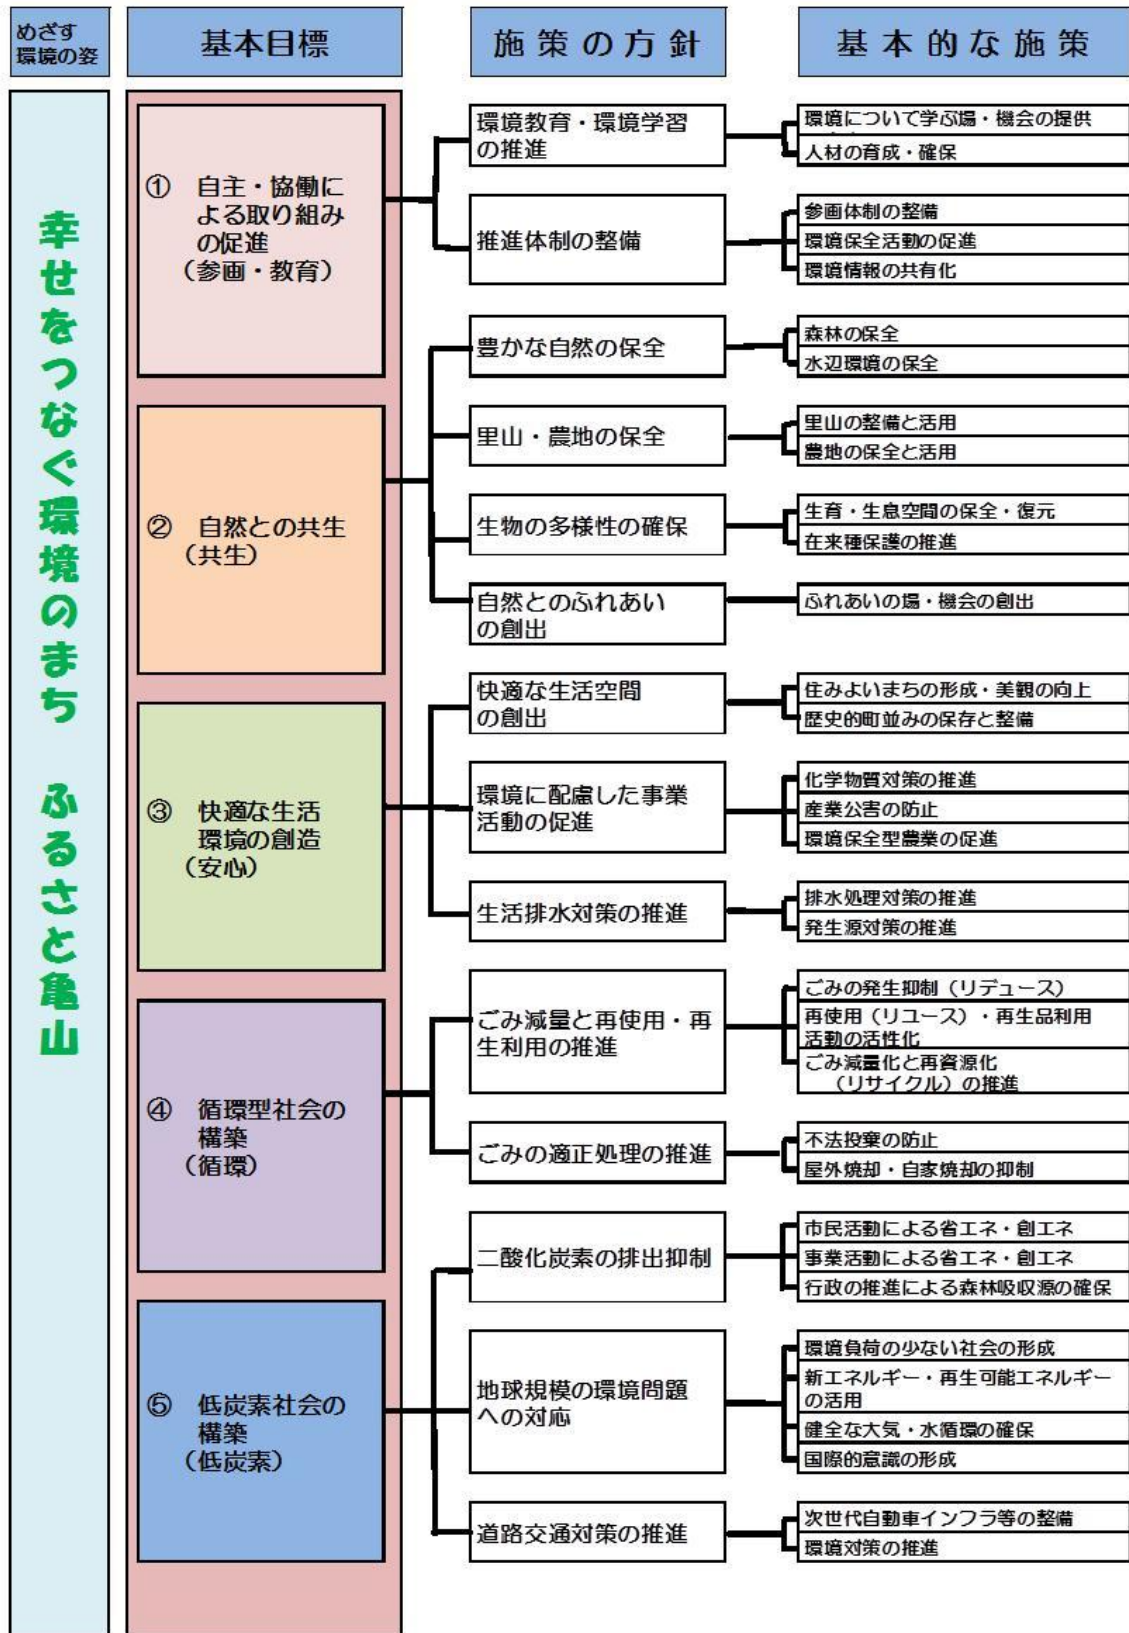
めざす環境の姿

基本目標

施策の方針

基本的な施策

幸せをつなぐ環境のまち　ふるさと亀山

① 自主・協働による取り組みの促進（参画・教育）

環境教育・環境学習の推進
環境について学ぶ場・機会の提供
人材の育成・確保

推進体制の整備
参画体制の整備
環境保全活動の促進
環境情報の共有化

② 自然との共生（共生）

豊かな自然の保全
森林の保全
水辺環境の保全

里山・農地の保全
里山の整備と活用
農地の保全と活用

生物の多様性の確保
生育・生息空間の保全・復元
在来種保護の推進

自然とのふれあいの創出
ふれあいの場・機会の創出

③ 快適な生活環境の創造（安心）

快適な生活空間の創出
住みよいまちの形成・美観の向上
歴史的町並みの保存と整備

環境に配慮した事業活動の促進
化学物質対策の推進
産業公害の防止
環境保全型農業の促進

生活排水対策の推進
排水処理対策の推進
発生源対策の推進

④ 循環型社会の構築（循環）

ごみ減量と再使用・再生利用の推進
ごみの発生抑制（リデュース）
再使用（リユース）・再生品利用活動の活性化
ごみ減量化と再資源化（リサイクル）の推進

ごみの適正処理の推進
不法投棄の防止
屋外焼却・自家焼却の抑制

⑤ 低炭素社会の構築（低炭素）

二酸化炭素の排出抑制
市民活動による省エネ・創エネ
事業活動による省エネ・創エネ
行政の推進による森林吸収源の確保

地球規模の環境問題への対応
環境負荷の少ない社会の形成
新エネルギー・再生可能エネルギーの活用
健全な大気・水循環の確保
国際的意識の形成

道路交通対策の推進
次世代自動車インフラ等の整備
環境対策の推進